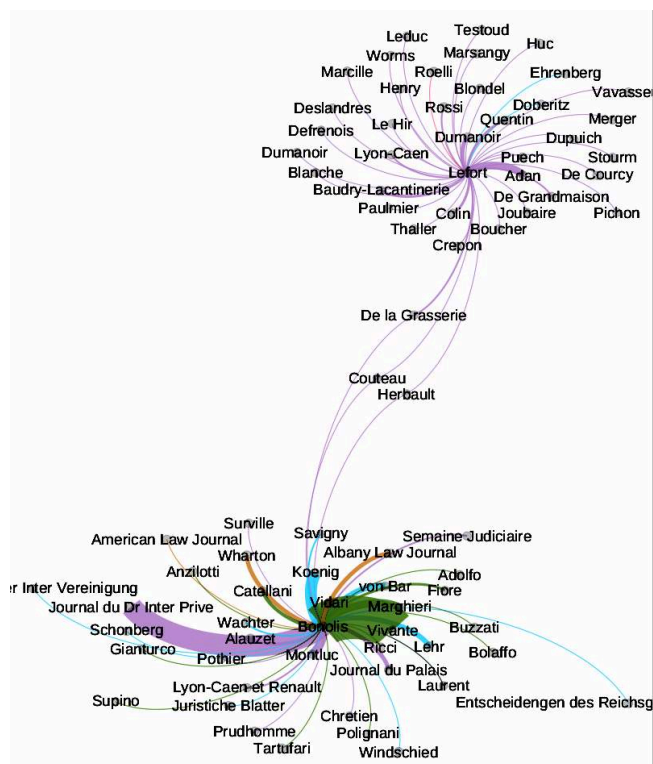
Testoud
Leduc
Huc
Marsangy
Worms
Roelli
Ehrenberg
Marcille
Blondel
Henry
Vavasse
Doberitz
Rossi
Deslandres
Quentin
Merger
Le Hir
Defrenois
Dumanoir
Dupuich
Dumanoir
Lyon-Caen
Puech
Stourm
Lefort
Blanche
Adan
De Courcy
Baudry-Lacantinerie
De Grandmaison
Paulmier
Joubaire
Pichon
Colin
Thaller
Boucher
Crepon

De la Grasserie

Couteau
Herbault

Surville
Savigny
Semaine Judiciaire
American Law Journal
Wharton
Albany Law Journal
Anzilotti
Koenig
Adolfo
von Bar
r Inter Vereinigung
Catellani
Fiore
Vidari
Journal du Dr Inter Prive
Marghieri
Wachter
Bonolis
Schonberg
Vivante
Buzzati
Alauzet
Gianturco
Ricci
Lehr
Pothier
Montluc
Bolaffo
Journal du Palais
Laurent
Lyon-Caen et Renault
Entscheidengen des Reichsg
Supino
Juristiche Blatter
Chretien
Prudhomme
Polignani
Tartufari
Windschied